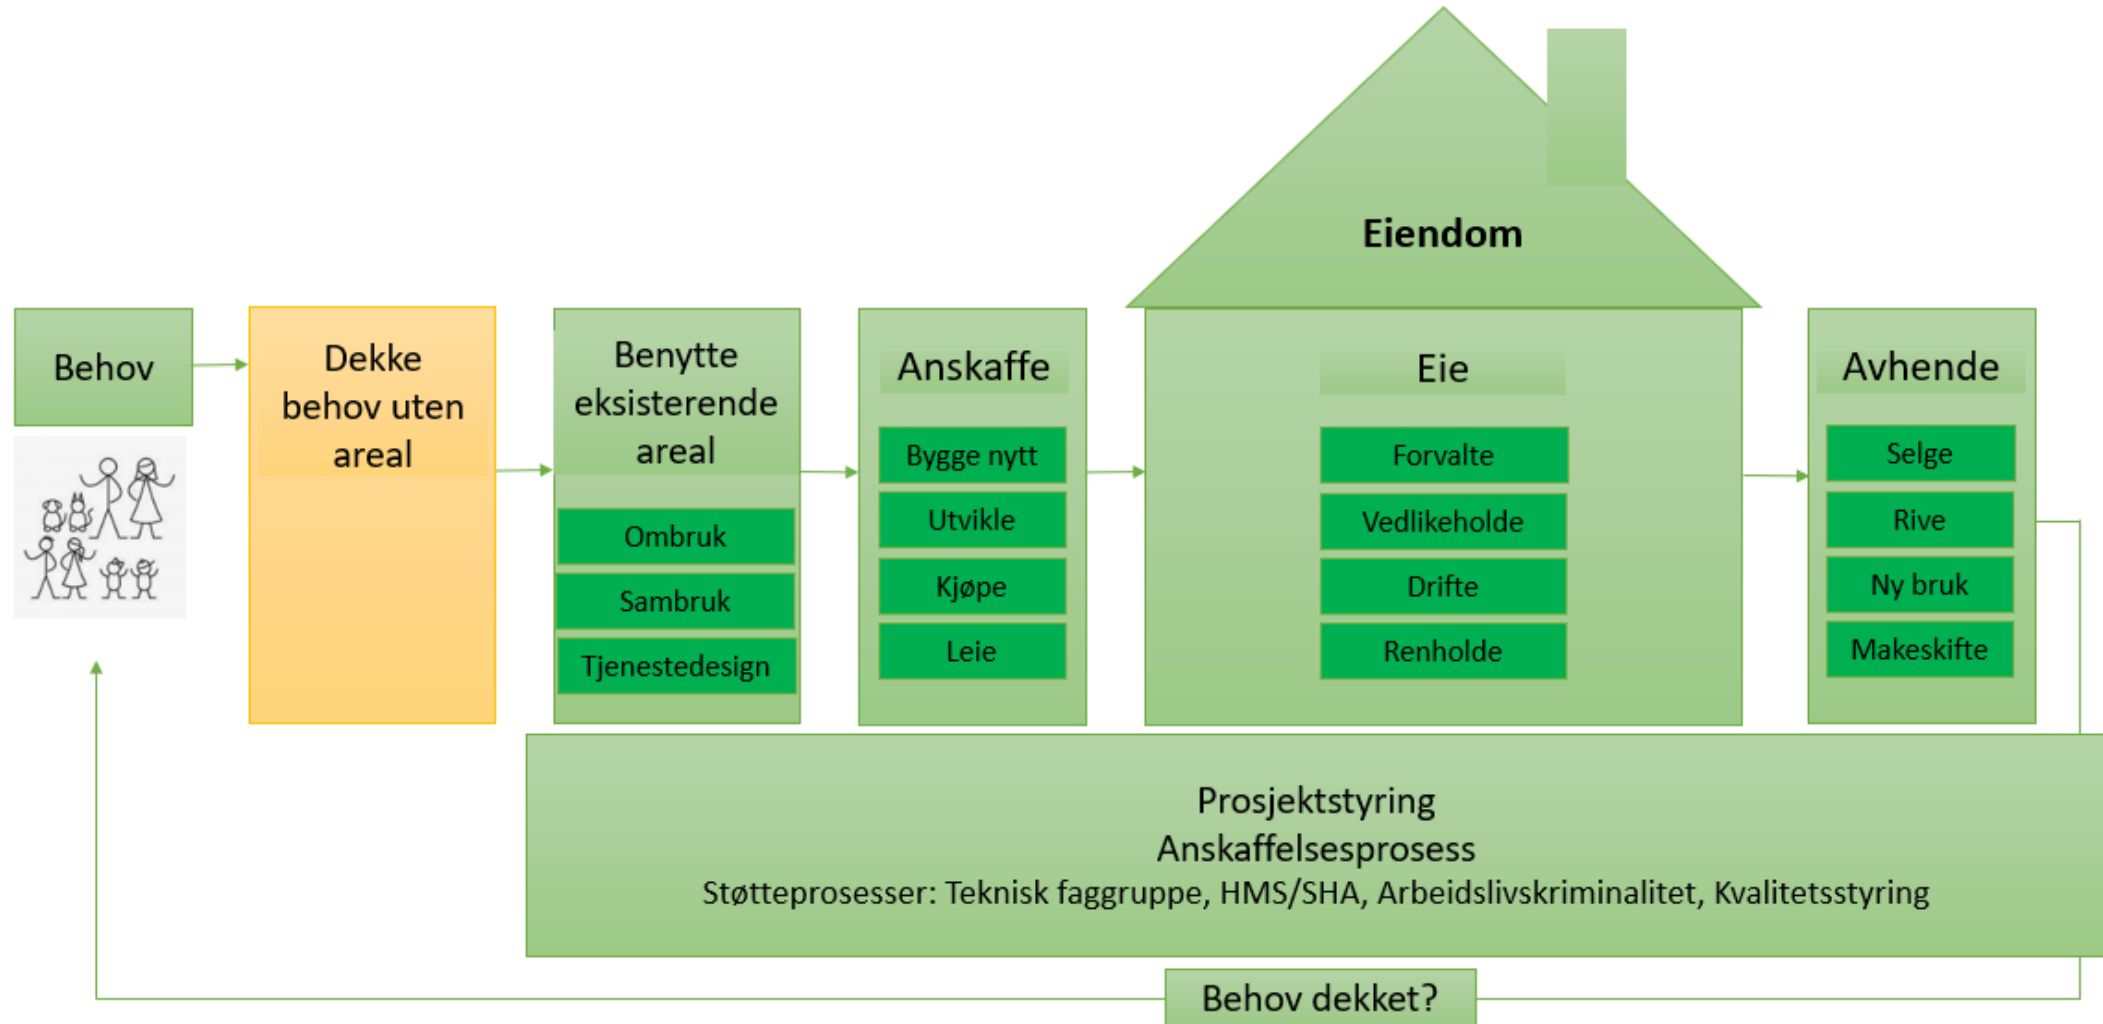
Eiendom

Behov

Dekke behov uten areal

Benytte eksisterende areal

Ombruk

Sambruk

Tjenestedesign

Anskaffe

Bygge nytt

Utvikle

Kjøpe

Leie

Eie

Forvalte

Vedlikeholde

Drifte

Renholde

Avhende

Selge

Rive

Ny bruk

Makeskifte

Prosjektstyring
Anskaffelsesprosess
Støtteprosesser: Teknisk faggruppe, HMS/SHA, Arbeidslivskriminalitet, Kvalitetsstyring

Behov dekket?